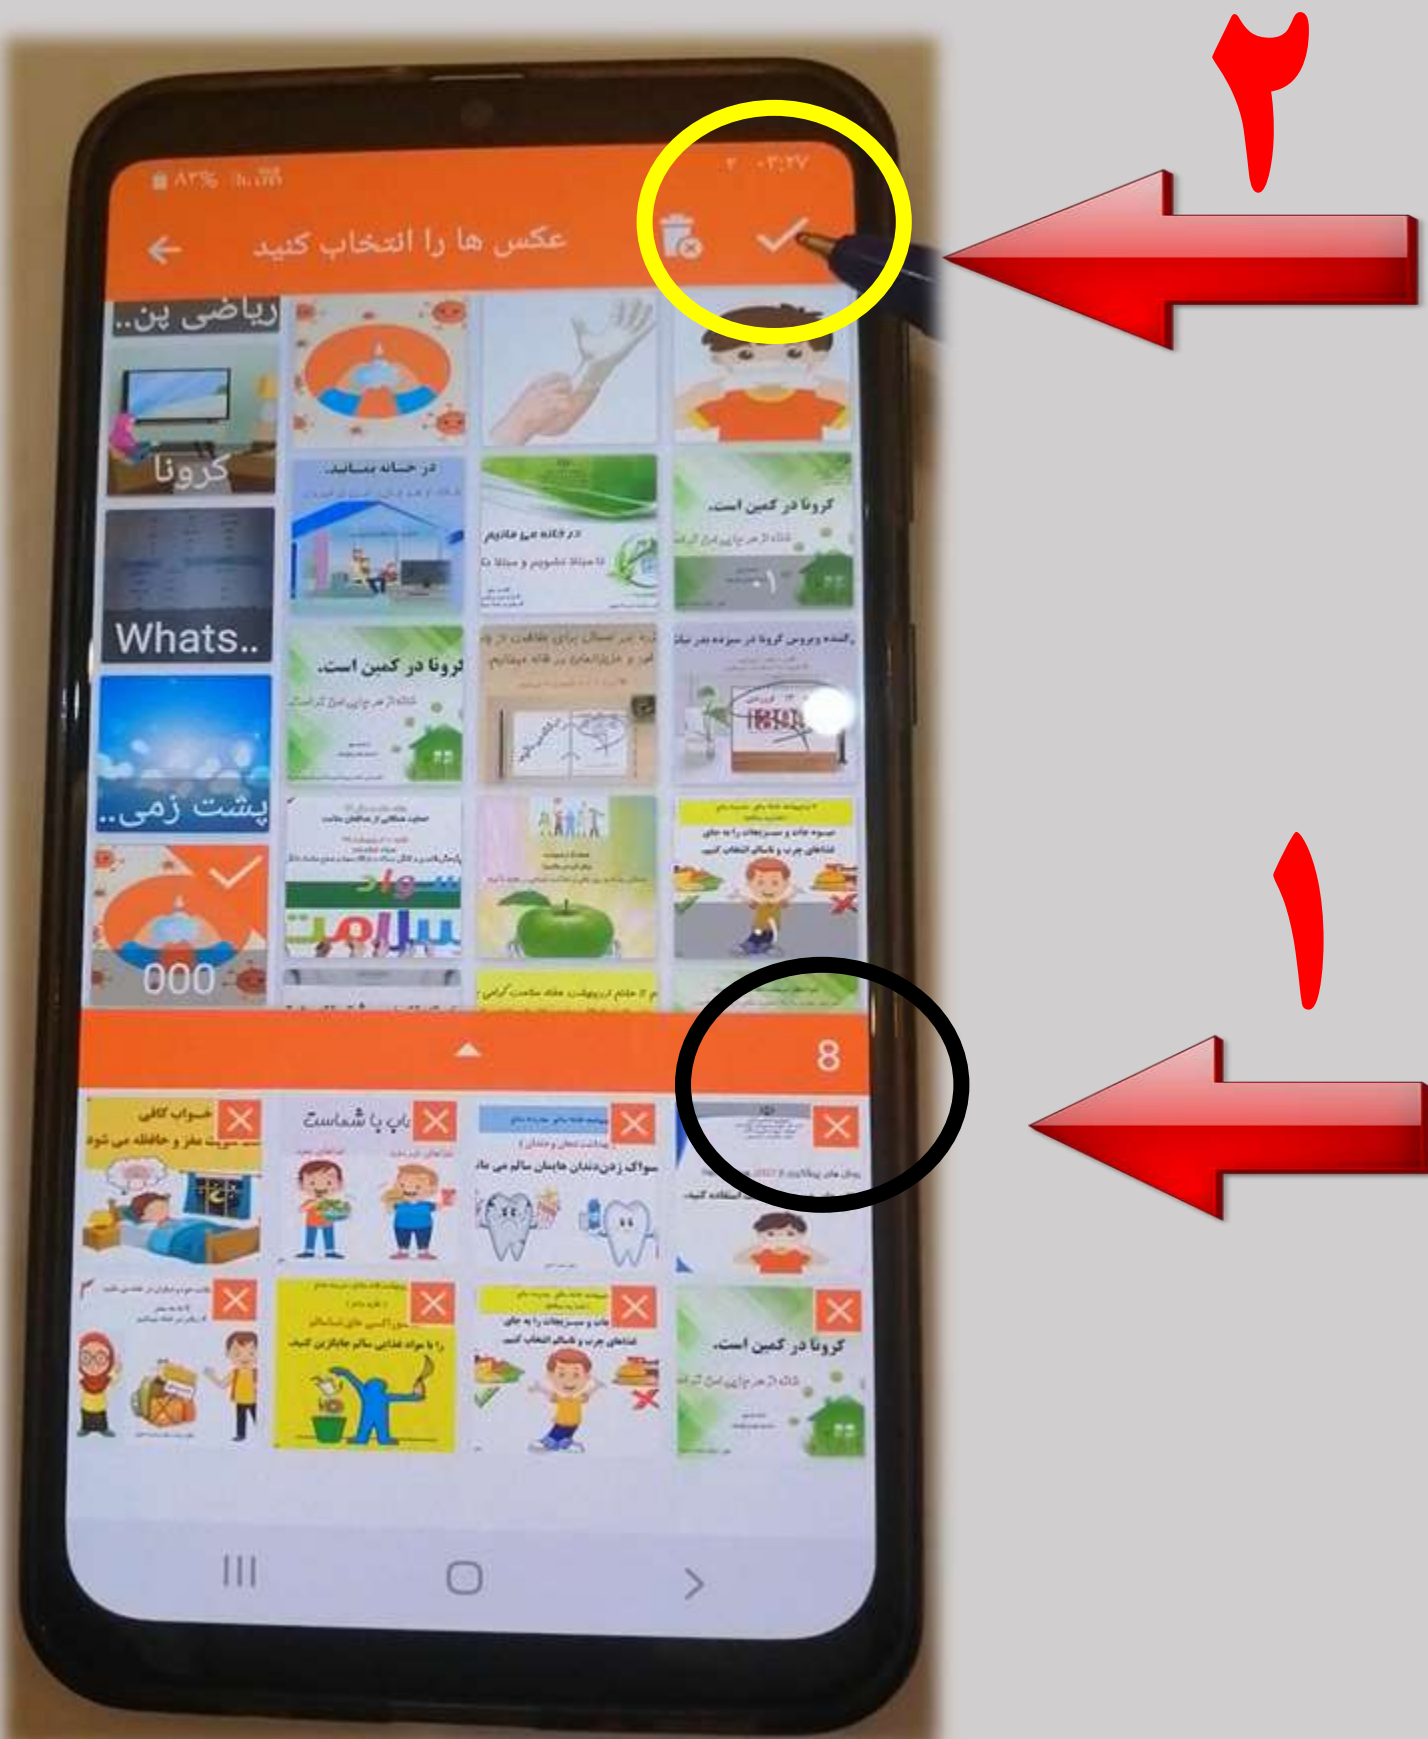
۲

۸۳%

۰۳:۲۷

عکس ها را انتخاب کنید

ریاضی پن..

کرونا

Whats..

پشت زمی..

000

در خانه بمانید

در خانه می مانیم

کرونا در کمین است.

کرونا در کمین است.

سواد سلامت

۱

8

خواب کافی

باب با شماست

سواک زدن دندان هایمان سالم می ماند

کرونا در کمین است.